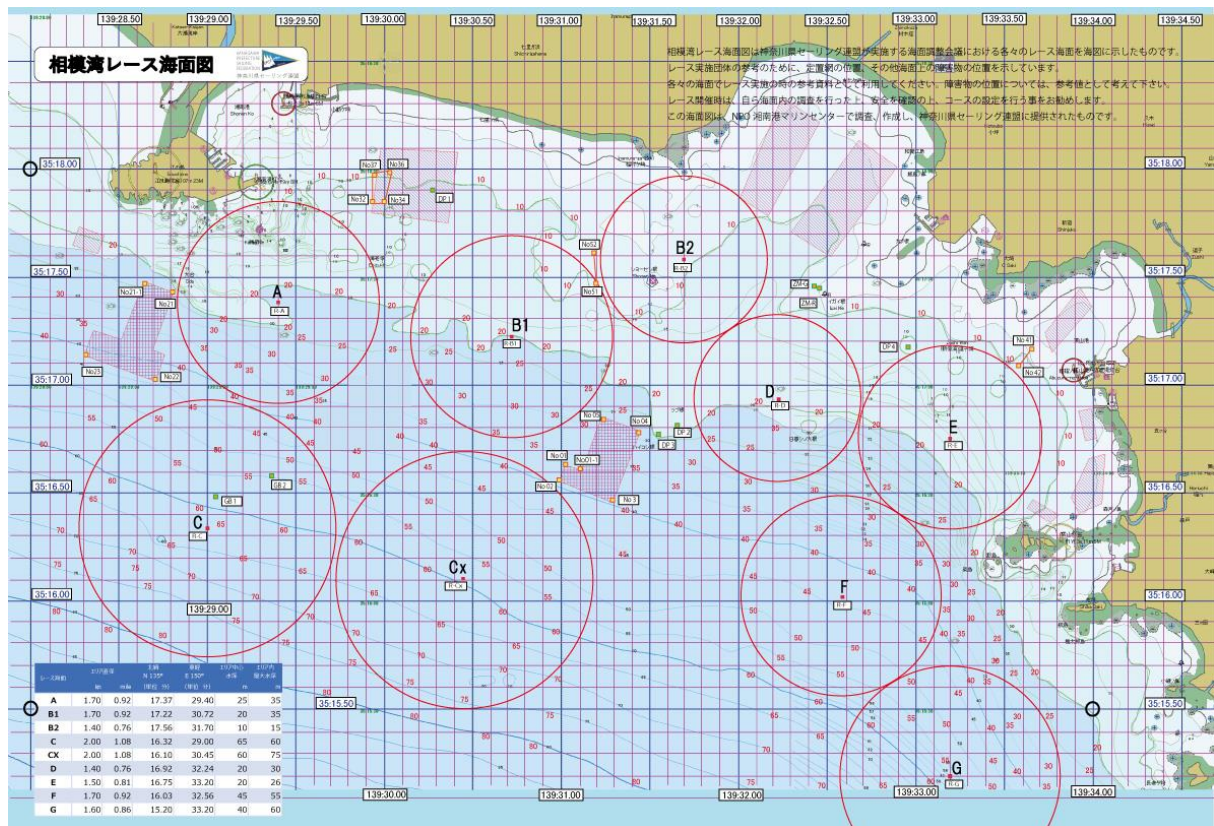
相模湾レース海面図

139:28.50 139:29.00 139:29.50 139:30.00 139:30.50 139:31.00 139:31.50 139:32.00 139:32.50 139:33.00 139:33.50 139:34.00 139:34.50

相模湾レース海面図は神奈川県セーリング連盟が実施する海面調整会議における各々のレース海面を海図に示したものです。
レース実施団体の参考のために、定置網の位置、その他海面上の障害物の位置を示しています
各々の海面でレース実施の時の参考資料としてご利用してください。障害物の位置については、参考値として考えて下さい。
レース開催時は、自ら海面内の調査を行ったうえ、安全を確認の上、コースの設定を行う事をお勧めします。
この海面図は、NPO 湘南港マリンセンターで調査、作成し、神奈川県セーリング連盟に提供されたものです。

35:18.00 35:17.50 35:17.00 35:16.50 35:16.00 35:15.50

A R-A B1 R-B1 B2 R-B2 C R-C Cx R-Cx D R-D E R-E F R-F G R-G

No17 No16 No53 No54 DP1 No52 No51 No21 No1 No23 No22 No55 No04 No03 No01-1 No02 No3 DP2 DP3 DP4 GB1 GB2 ZM-1 ZM-2 No41 No42

139:29.00 35:15.50 139:30.00 139:31.00 139:32.00 139:33.00 139:34.00

| レース海面 | 直径 km | 直径 mile | 北緯 N 135° (単位:分) | 東経 E 150° (単位:分) | 中心水深 m | 最大水深 m |
|---|---|---|---|---|---|---|
| A | 1.70 | 0.92 | 17.37 | 29.40 | 25 | 35 |
| B1 | 1.70 | 0.92 | 17.22 | 30.72 | 20 | 35 |
| B2 | 1.40 | 0.76 | 17.56 | 31.70 | 10 | 15 |
| C | 2.00 | 1.08 | 16.32 | 29.00 | 65 | 60 |
| CX | 2.00 | 1.08 | 16.10 | 30.45 | 60 | 75 |
| D | 1.40 | 0.76 | 16.92 | 32.24 | 20 | 30 |
| E | 1.50 | 0.81 | 16.75 | 33.20 | 20 | 26 |
| F | 1.70 | 0.92 | 16.03 | 32.56 | 45 | 55 |
| G | 1.60 | 0.86 | 15.20 | 33.20 | 40 | 60 |